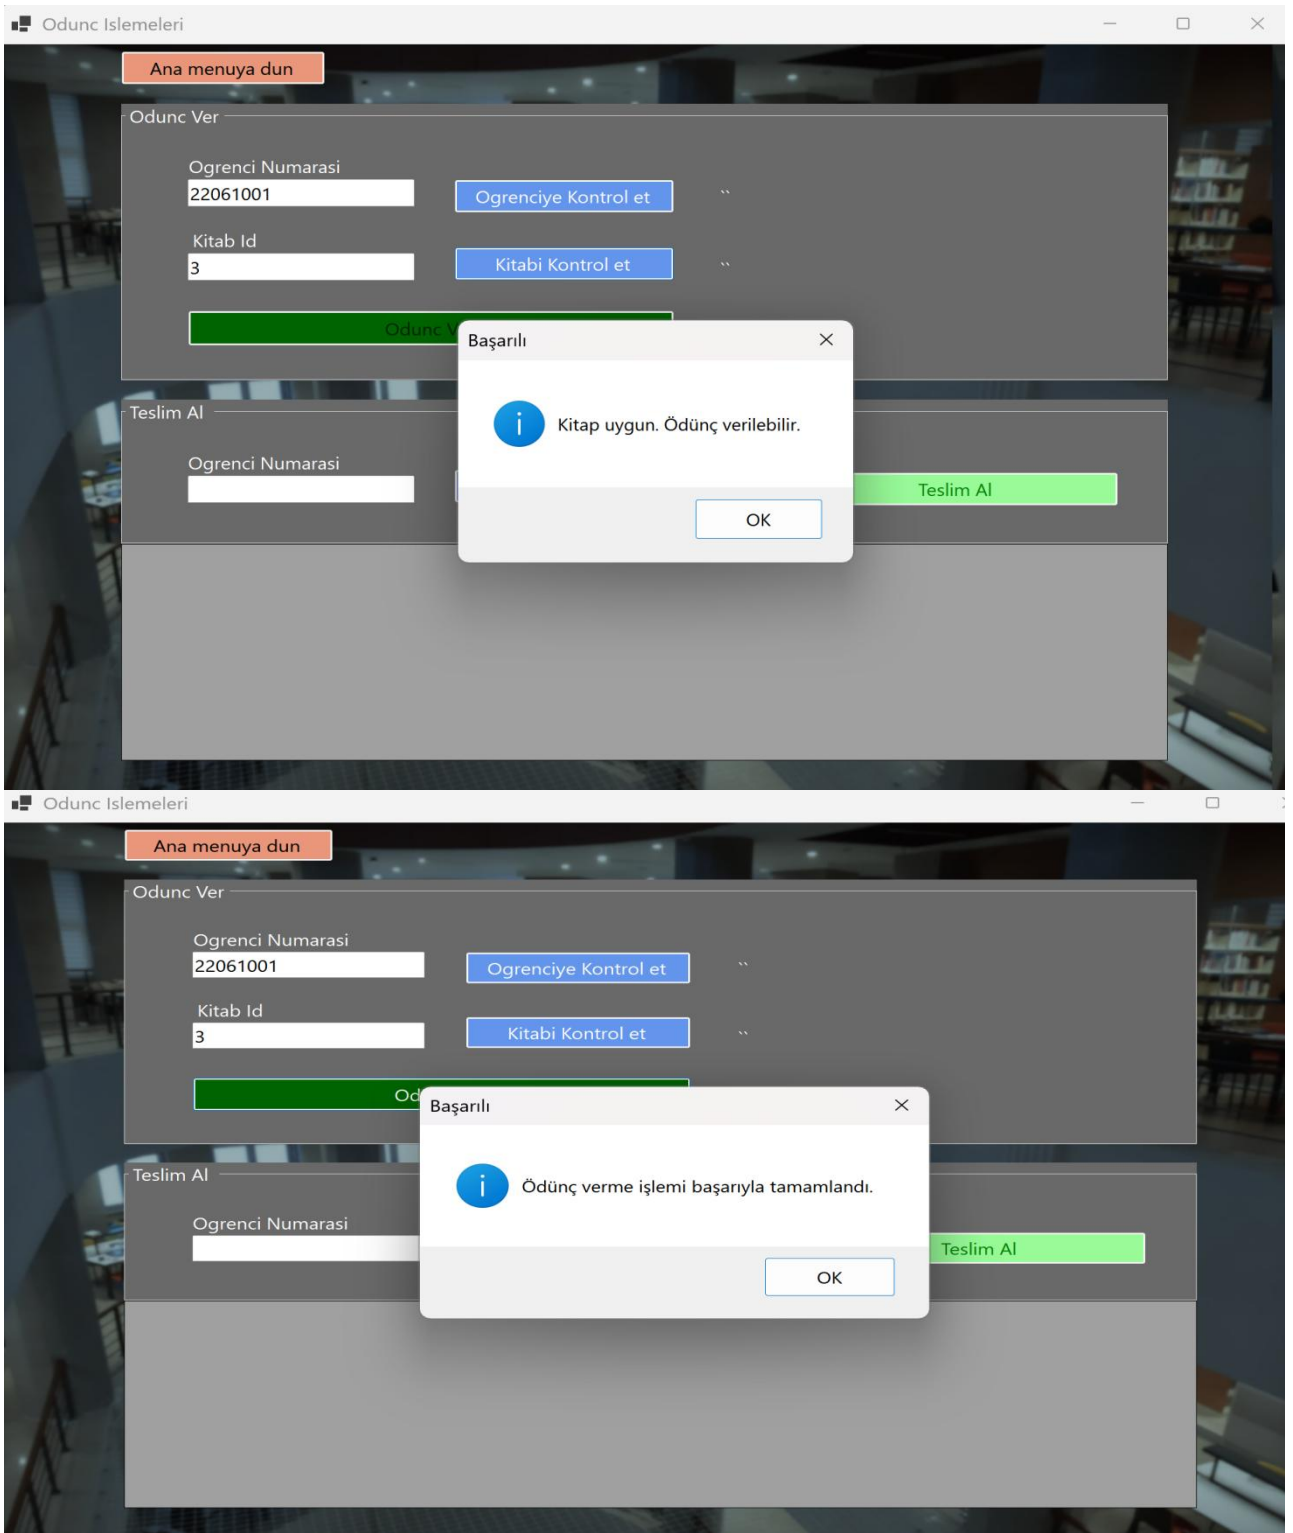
Odunc Islemeleri

Ana menuya dun

Odunc Ver

Ogrenci Numarasi
22061001

Ogrenciye Kontrol et

``

Kitab Id
3

Kitabi Kontrol et

``

Odunc V

Başarılı

Kitap uygun. Ödünç verilebilir.

OK

Teslim Al

Ogrenci Numarasi

Teslim Al

Odunc Islemeleri

Ana menuya dun

Odunc Ver

Ogrenci Numarasi
22061001

Ogrenciye Kontrol et

``

Kitab Id
3

Kitabi Kontrol et

``

Od

Başarılı

Ödünç verme işlemi başarıyla tamamlandı.

OK

Teslim Al

Ogrenci Numarasi

Teslim Al